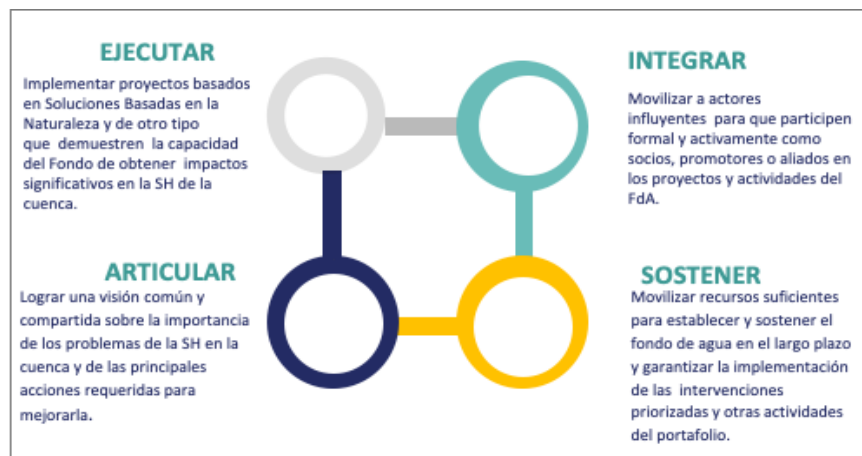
EJECUTAR

Implementar proyectos basados en Soluciones Basadas en la Naturaleza y de otro tipo que demuestren la capacidad del Fondo de obtener impactos significativos en la SH de la cuenca.

INTEGRAR

Movilizar a actores influyentes para que participen formal y activamente como socios, promotores o aliados en los proyectos y actividades del FdA.

ARTICULAR

Lograr una visión común y compartida sobre la importancia de los problemas de la SH en la cuenca y de las principales acciones requeridas para mejorarla.

SOSTENER

Movilizar recursos suficientes para establecer y sostener el fondo de agua en el largo plazo y garantizar la implementación de las intervenciones priorizadas y otras actividades del portafolio.